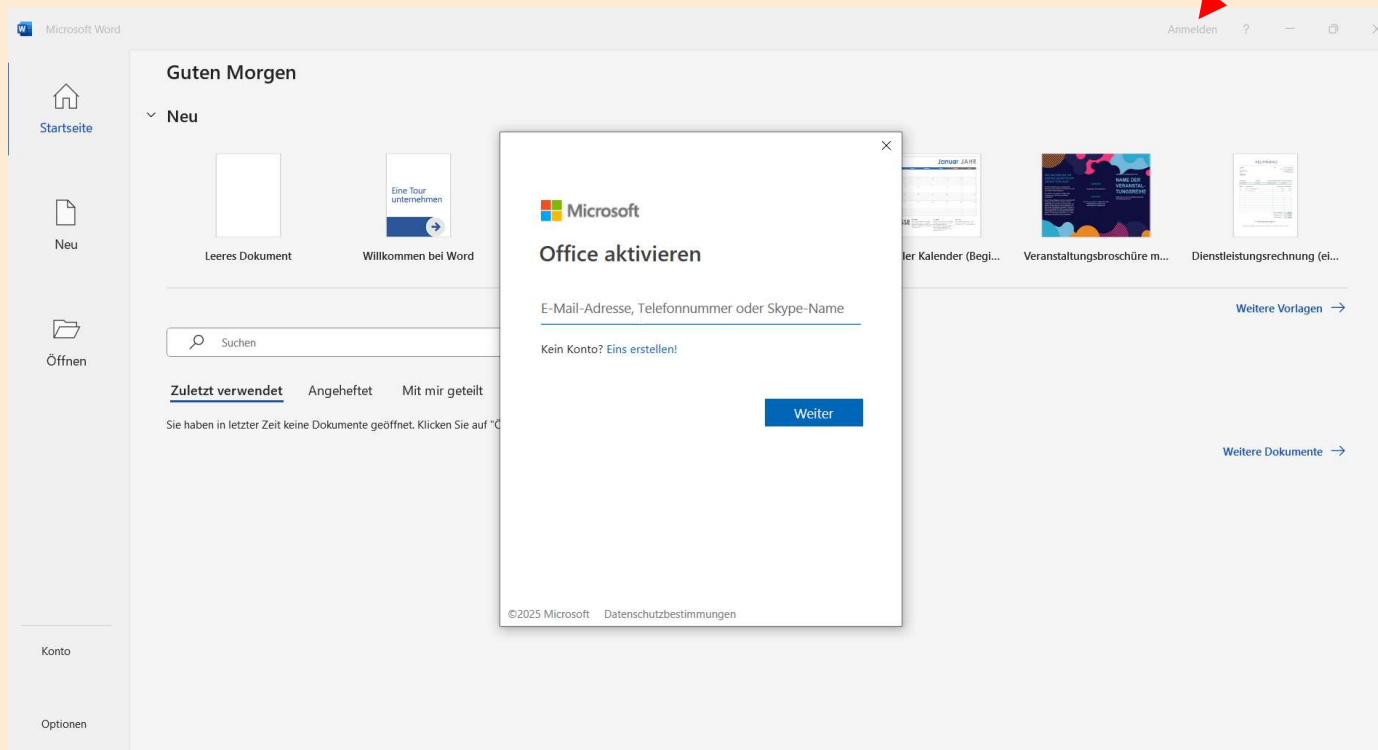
Microsoft Word

Anmelden ?

Startseite

Neu

Öffnen

Konto

Optionen

Guten Morgen

Neu

Eine Tour unternehmen

Leeres Dokument

Willkommen bei Word

Januar JAHR

der Kalender (Begi...

NAME DER VERANSTALTUNGSREIHE

Veranstaltungsbroschüre m...

Dienstleistungsrechnung (ei...

Weitere Vorlagen →

Suchen

Zuletzt verwendet Angeheftet Mit mir geteilt

Sie haben in letzter Zeit keine Dokumente geöffnet. Klicken Sie auf "Ö

Weitere Dokumente →

Microsoft

Office aktivieren

E-Mail-Adresse, Telefonnummer oder Skype-Name

Kein Konto? Eins erstellen!

Weiter

©2025 Microsoft Datenschutzbestimmungen